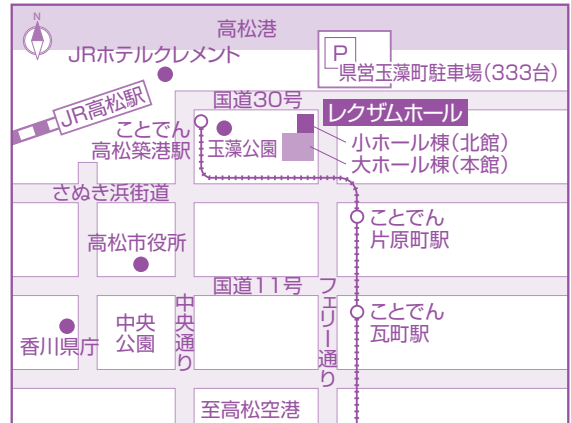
N

高松港

P
県営玉藻町駐車場(333台)

JRホテルクレメント

JR高松駅

国道30号

レクザムホール

ことでん
高松築港駅

玉藻公園

小ホール棟(北館)
大ホール棟(本館)

さぬき浜街道

ことでん
片原町駅

高松市役所

国道11号

フェリー通り

中央通り

ことでん
瓦町駅

中央
公園

香川県庁

至高松空港